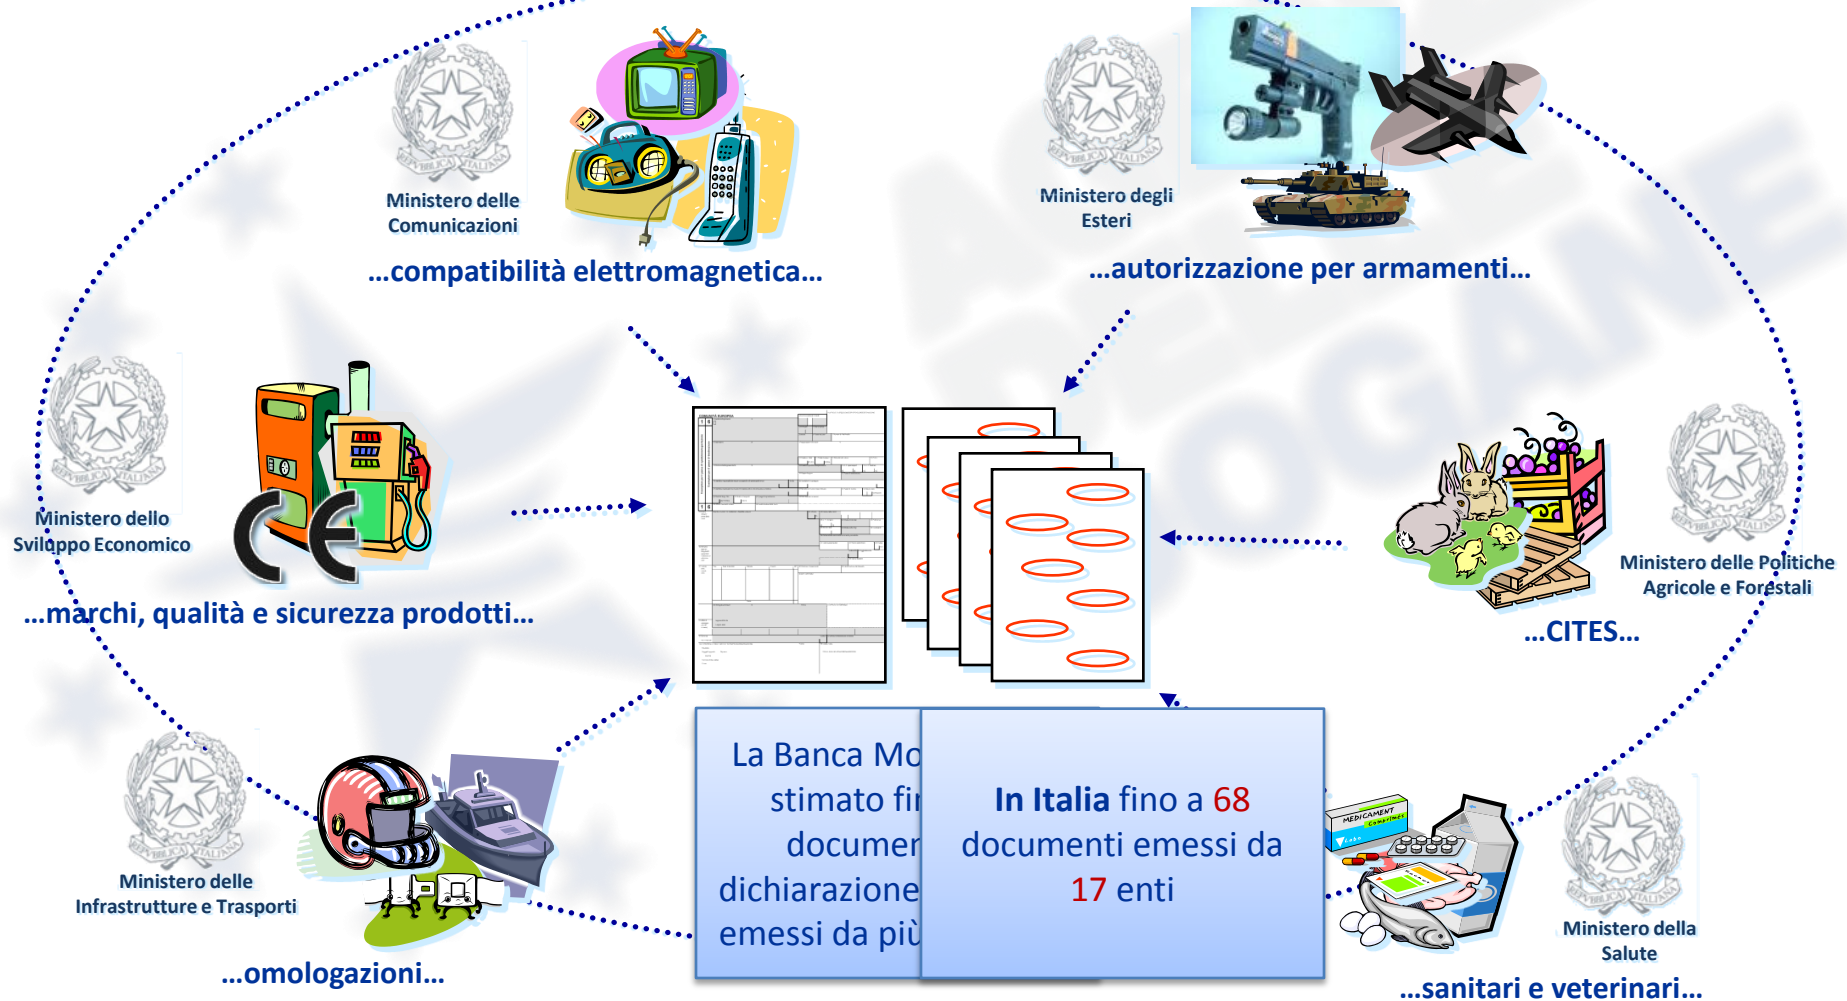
Ministero delle Comunicazioni

...compatibilità elettromagnetica...

Ministero degli Esteri

...autorizzazione per armamenti...

Ministero dello Sviluppo Economico

...marchi, qualità e sicurezza prodotti...

Ministero delle Politiche Agricole e Forestali

...CITES...

Ministero delle Infrastrutture e Trasporti

...omologazioni...

La Banca Mo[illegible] stimato fi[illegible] documen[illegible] dichiarazione emessi da più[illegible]

**In Italia** fino a 68 documenti emessi da 17 enti

MEDICAMENT

Ministero della Salute

...sanitari e veterinari...